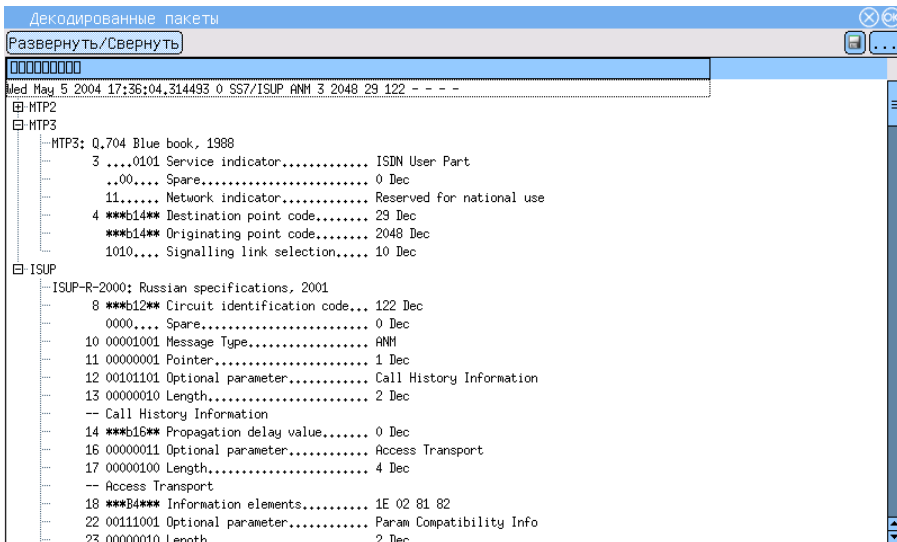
Декодированные пакеты

Развернуть/Свернуть

Wed May 5 2004 17:36:04.314493 0 SS7/ISUP ANM 3 2048 29 122 - - - -

MTP2
MTP3
MTP3: Q.704 Blue book, 1988
3 ....0101 Service indicator............ ISDN User Part
..00.... Spare.......................... 0 Dec
11...... Network indicator............ Reserved for national use
4 ***b14** Destination point code........ 29 Dec
***b14** Originating point code........ 2048 Dec
1010.... Signalling link selection..... 10 Dec
ISUP
ISUP-R-2000: Russian specifications, 2001
8 ***b12** Circuit identification code... 122 Dec
0000.... Spare.......................... 0 Dec
10 00001001 Message Type.................. ANM
11 00000001 Pointer........................ 1 Dec
12 00101101 Optional parameter............ Call History Information
13 00000010 Length......................... 2 Dec
-- Call History Information
14 ***b16** Propagation delay value....... 0 Dec
16 00000011 Optional parameter............ Access Transport
17 00000100 Length......................... 4 Dec
-- Access Transport
18 ***B4*** Information elements.......... 1E 02 81 82
22 00111001 Optional parameter............ Param Compatibility Info
23 00000010 Length......................... 2 Dec